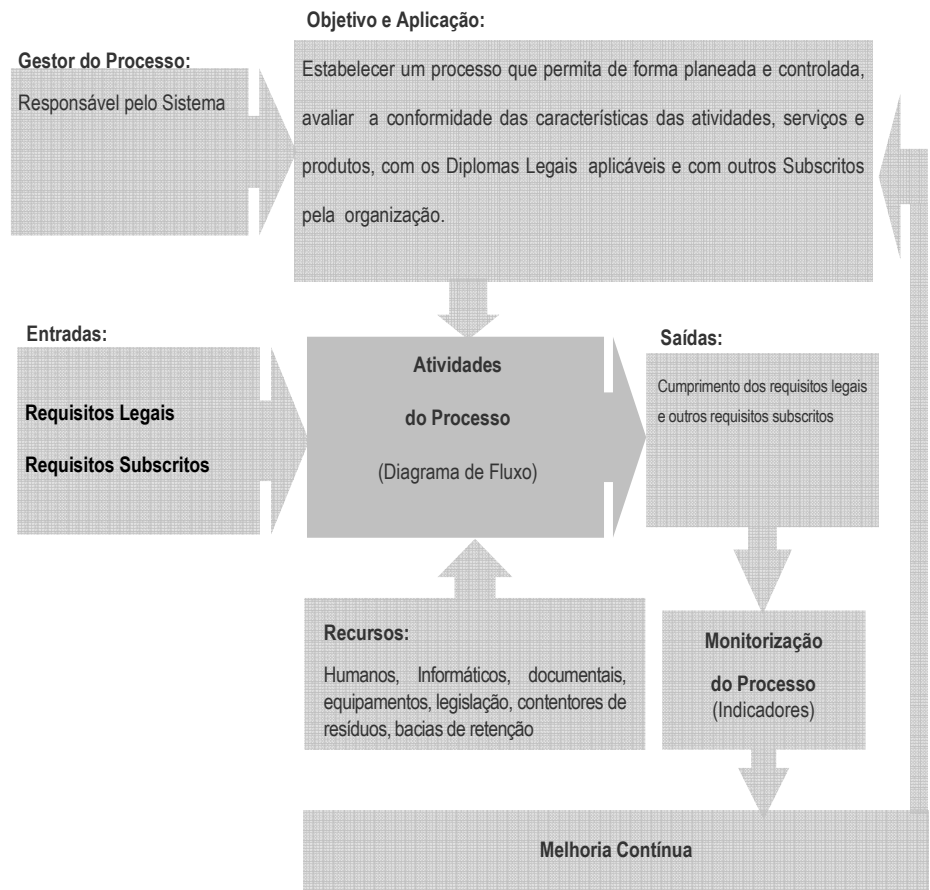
Objetivo e Aplicação:

Gestor do Processo:

Responsável pelo Sistema

Estabelecer um processo que permita de forma planeada e controlada, avaliar a conformidade das características das atividades, serviços e produtos, com os Diplomas Legais aplicáveis e com outros Subscritos pela organização.

Entradas:

Requisitos Legais

Requisitos Subscritos

Atividades

do Processo

(Diagrama de Fluxo)

Saídas:

Cumprimento dos requisitos legais e outros requisitos subscritos

Recursos:

Humanos, Informáticos, documentais, equipamentos, legislação, contentores de resíduos, bacias de retenção

Monitorização

do Processo

(Indicadores)

Melhoria Contínua